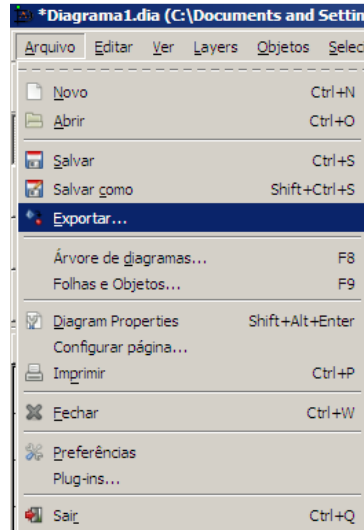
*Diagrama1.dia (C:\Documents and Settin

Arquivo Editar Ver Layers Objetos Selec

Novo Ctrl+N
Abrir Ctrl+O
Salvar Ctrl+S
Salvar como Shift+Ctrl+S
Exportar...
Árvore de diagramas... F8
Folhas e Objetos... F9
Diagram Properties Shift+Alt+Enter
Configurar página...
Imprimir Ctrl+P
Fechar Ctrl+W
Preferências
Plug-ins...
Sair Ctrl+Q